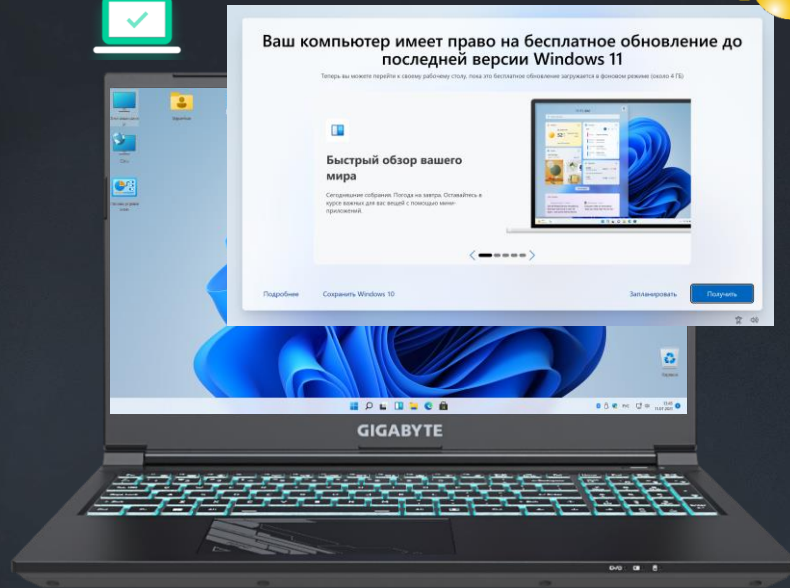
Ваш компьютер имеет право на бесплатное обновление до последней версии Windows 11

Теперь вы можете перейти к своему рабочему столу, пока это бесплатное обновление загружается в фоновом режиме (около 4 ГБ)

Быстрый обзор вашего мира

Сегодняшние собрания. Погода на завтра. Оставайтесь в курсе важных для вас вещей с помощью мини-приложений.

Подробнее

Сохранить Windows 10

Запланировать

Получить

GIGABYTE